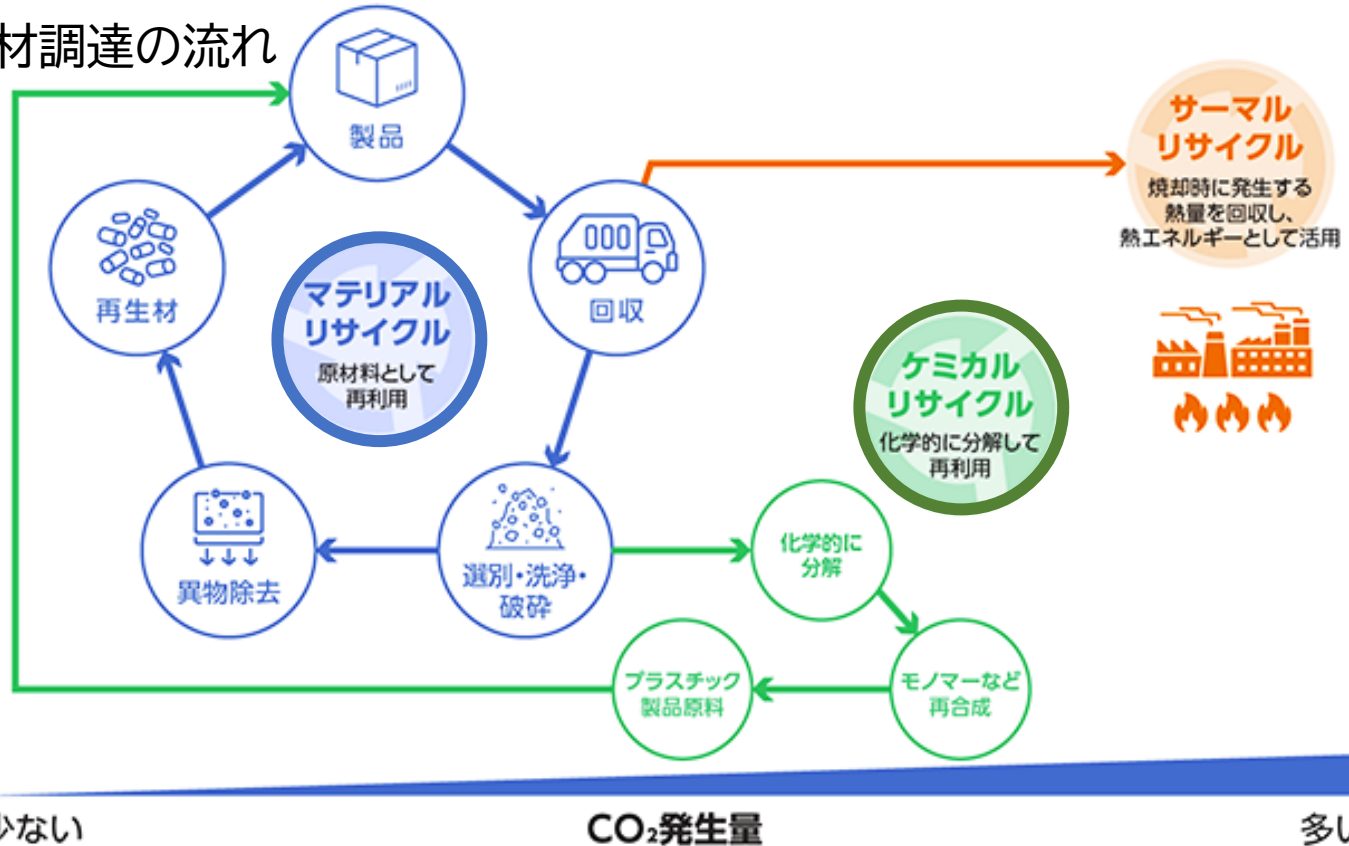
材調達の流れ

製品

回収

選別・洗浄・破砕

異物除去

再生材

マテリアルリサイクル
原材料として再利用

サーマルリサイクル
焼却時に発生する熱量を回収し、熱エネルギーとして活用

ケミカルリサイクル
化学的に分解して再利用

化学的に分解

モノマーなど再合成

プラスチック製品原料

少ない

$CO_2$発生量

多い